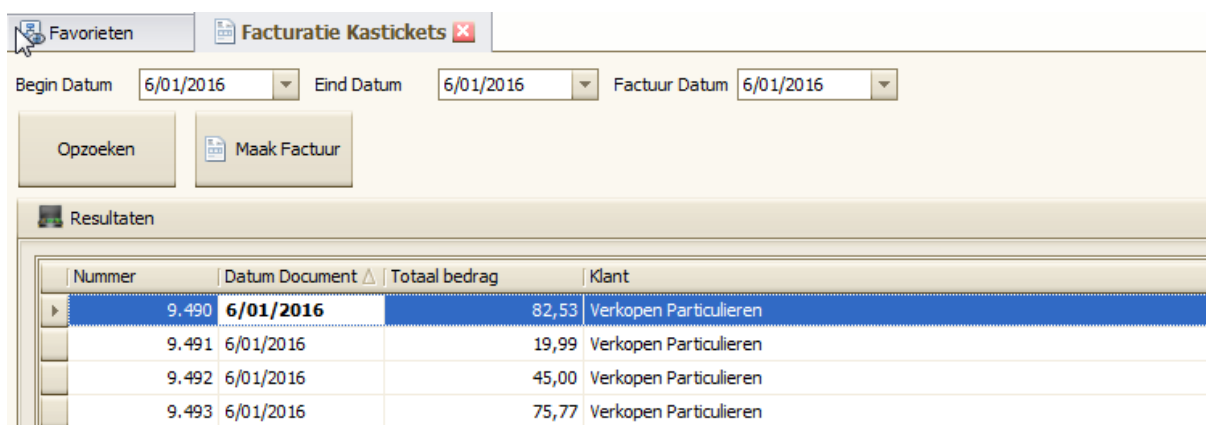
Favorieten
Facturatie Kastickets

Begin Datum 6/01/2016 Eind Datum 6/01/2016 Factuur Datum 6/01/2016

Opzoeken
Maak Factuur

Resultaten

| Nummer | Datum Document | Totaal bedrag | Klant |
|---|---|---|---|
| 9.490 | 6/01/2016 | 82,53 | Verkopen Particulieren |
| 9.491 | 6/01/2016 | 19,99 | Verkopen Particulieren |
| 9.492 | 6/01/2016 | 45,00 | Verkopen Particulieren |
| 9.493 | 6/01/2016 | 75,77 | Verkopen Particulieren |